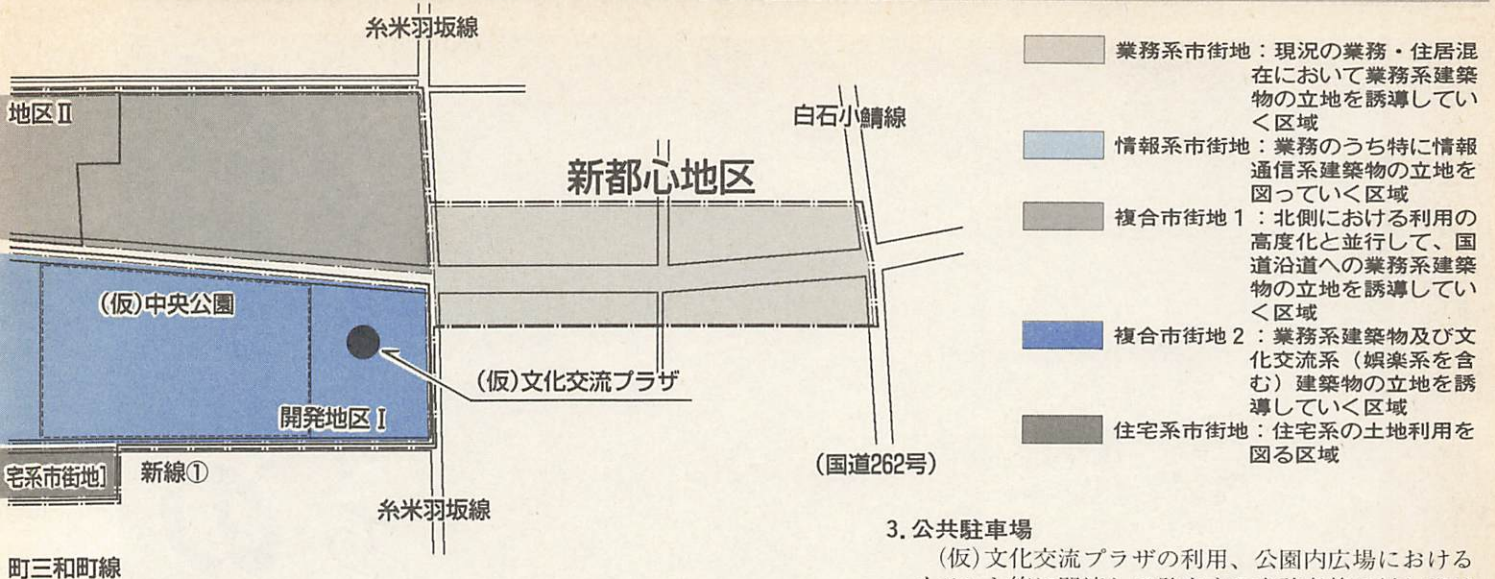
糸米羽坂線

地区Ⅱ

白石小鯖線

新都心地区

(仮)中央公園

(仮)文化交流プラザ

開発地区Ⅰ

宅系市街地]

新線①

(国道262号)

糸米羽坂線

町三和町線

業務系市街地：現況の業務・住居混在において業務系建築物の立地を誘導していく区域

情報系市街地：業務のうち特に情報通信系建築物の立地を図っていく区域

複合市街地１：北側における利用の高度化と並行して、国道沿道への業務系建築物の立地を誘導していく区域

複合市街地２：業務系建築物及び文化交流系（娯楽系を含む）建築物の立地を誘導していく区域

住宅系市街地：住宅系の土地利用を図る区域

3. 公共駐車場

(仮)文化交流プラザの利用、公園内広場における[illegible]